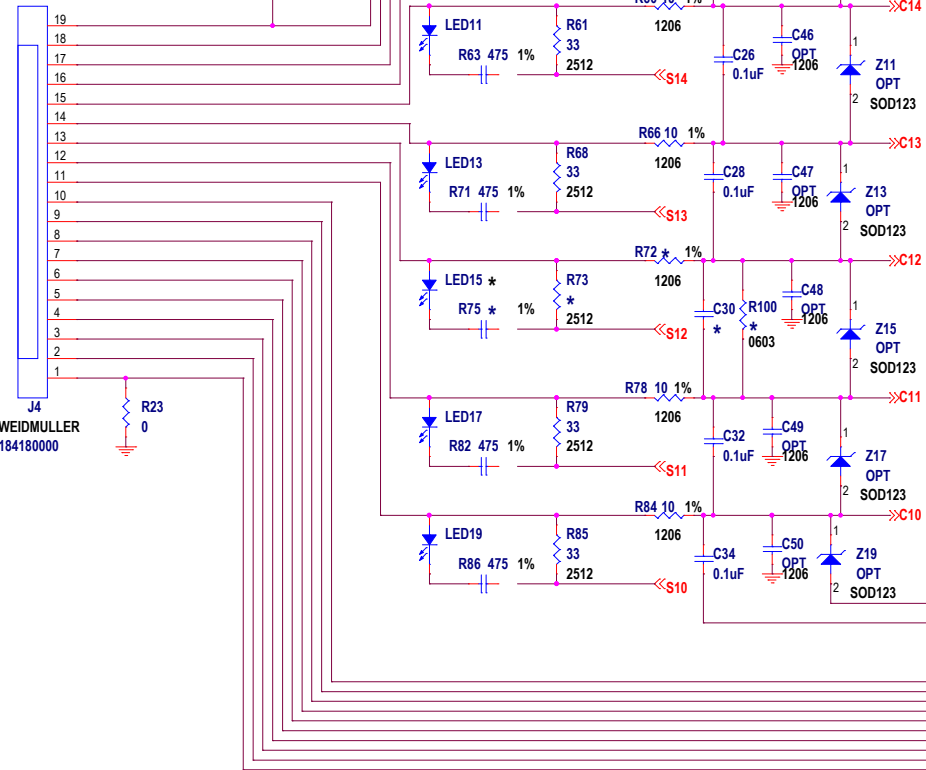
19
18
17
16
15
14
13
12
11
10
9
8
7
6
5
4
3
2
1
J4
WEIDMULLER
184180000
R23
0
LED11
R61
33
2512
R63 475 1%
S14
1206
1%
C14
C26
0.1uF
C46
OPT
1206
1
Z11
OPT
2
SOD123
R66 10 1%
1206
C13
LED13
R68
33
2512
R71 475 1%
S13
C28
0.1uF
C47
OPT
1206
1
Z13
OPT
2
SOD123
R72 * 1%
1206
C12
LED15 *
R73
*
2512
R75 * 1%
S12
C30
*
R100
*
0603
C48
OPT
1206
1
Z15
OPT
2
SOD123
R78 10 1%
1206
C11
LED17
R79
33
2512
R82 475 1%
S11
C32
0.1uF
C49
OPT
1206
1
Z17
OPT
2
SOD123
R84 10 1%
1206
C10
LED19
R85
33
2512
R86 475 1%
S10
C34
0.1uF
C50
OPT
1206
1
Z19
OPT
2
SOD123